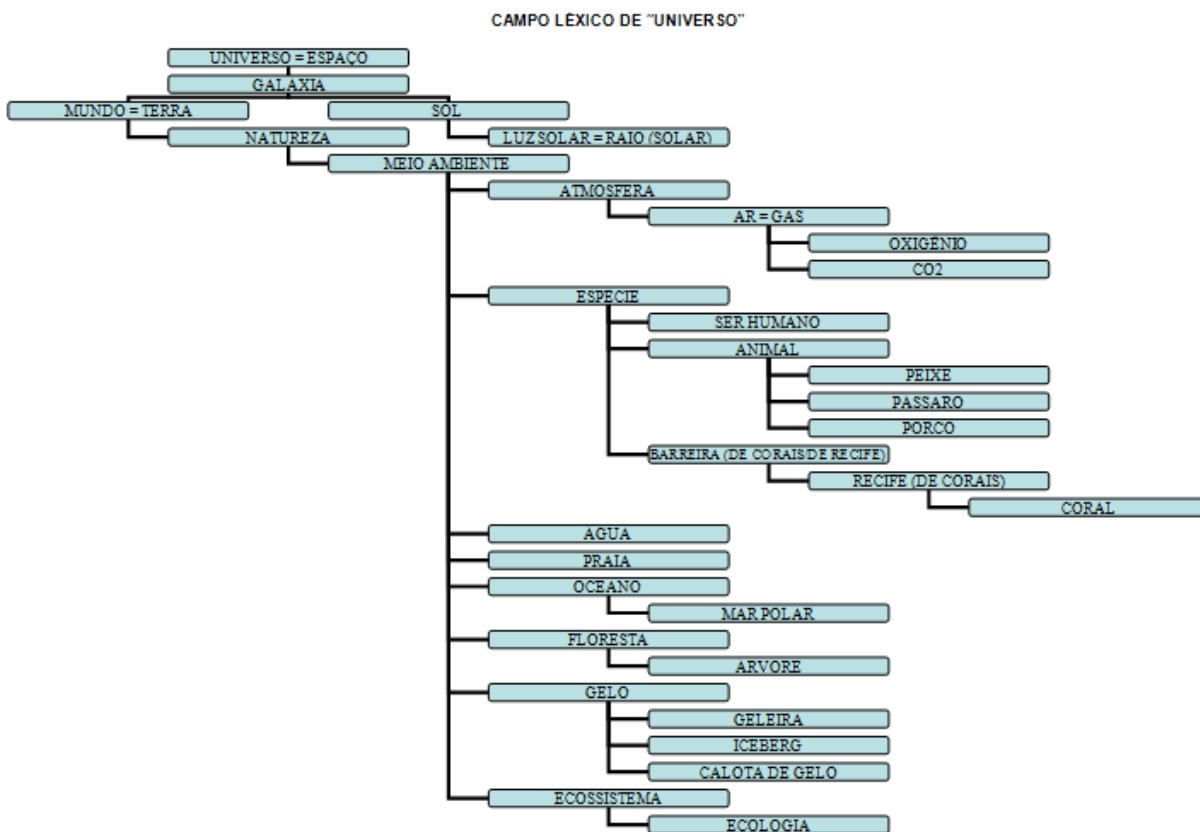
CAMPO LÉXICO DE "UNIVERSO"

UNIVERSO = ESPAÇO

GALAXIA

MUNDO = TERRA

SOL

NATUREZA

LUZ SOLAR = RAIO (SOLAR)

MEIO AMBIENTE

ATMOSFERA

AR = GAS

OXIGENIO

CO2

ESPECIE

SER HUMANO

ANIMAL

PEIXE

PASSARO

PORCO

BARREIRA (DE CORAIS/DE RECIFE)

RECIFE (DE CORAIS)

CORAL

AGUA

PRAIA

OCEANO

MAR POLAR

FLORESTA

ARVORE

GELO

GELEIRA

ICEBERG

CALOTA DE GELO

ECOSSISTEMA

ECOLOGIA